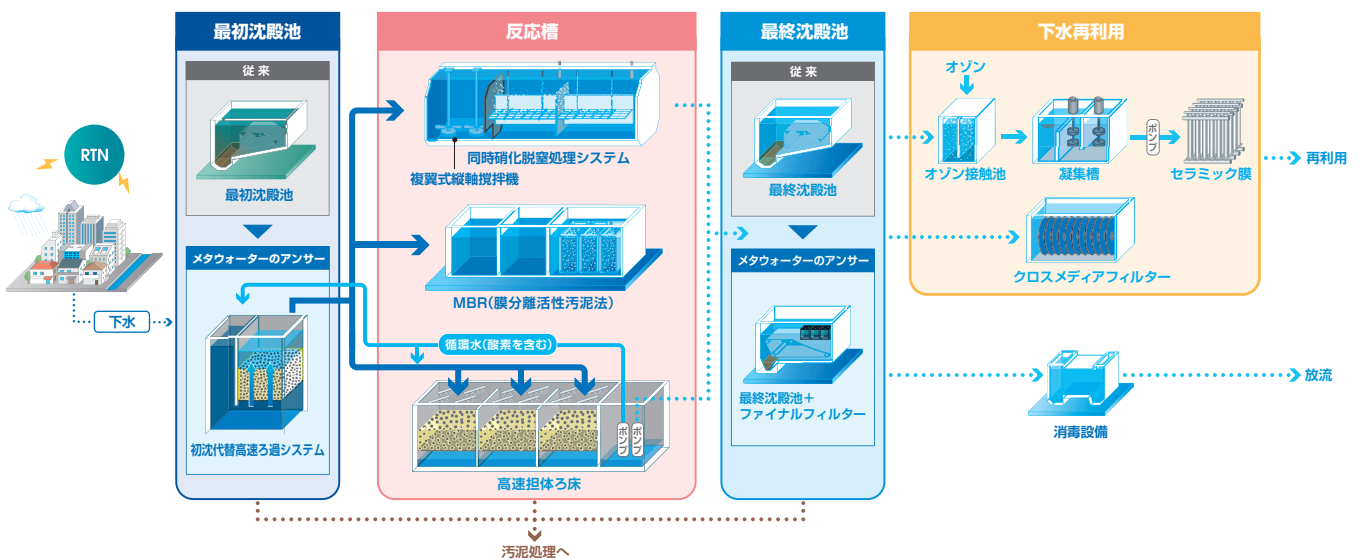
最初沈殿池

従来

最初沈殿池

メタウォーターのアンサー

初沈代替高速ろ過システム

反応槽

同時硝化脱窒処理システム

複翼式縦軸撹拌機

MBR(膜分離活性汚泥法)

循環水(酸素を含む)

ポンプ

ポンプ

高速担体ろ床

最終沈殿池

従来

最終沈殿池

メタウォーターのアンサー

最終沈殿池＋ファイナルフィルター

下水再利用

オゾン

オゾン接触池

凝集槽

ポンプ

セラミック膜

再利用

クロスメディアフィルター

消毒設備

放流

RTN

下水

汚泥処理へ